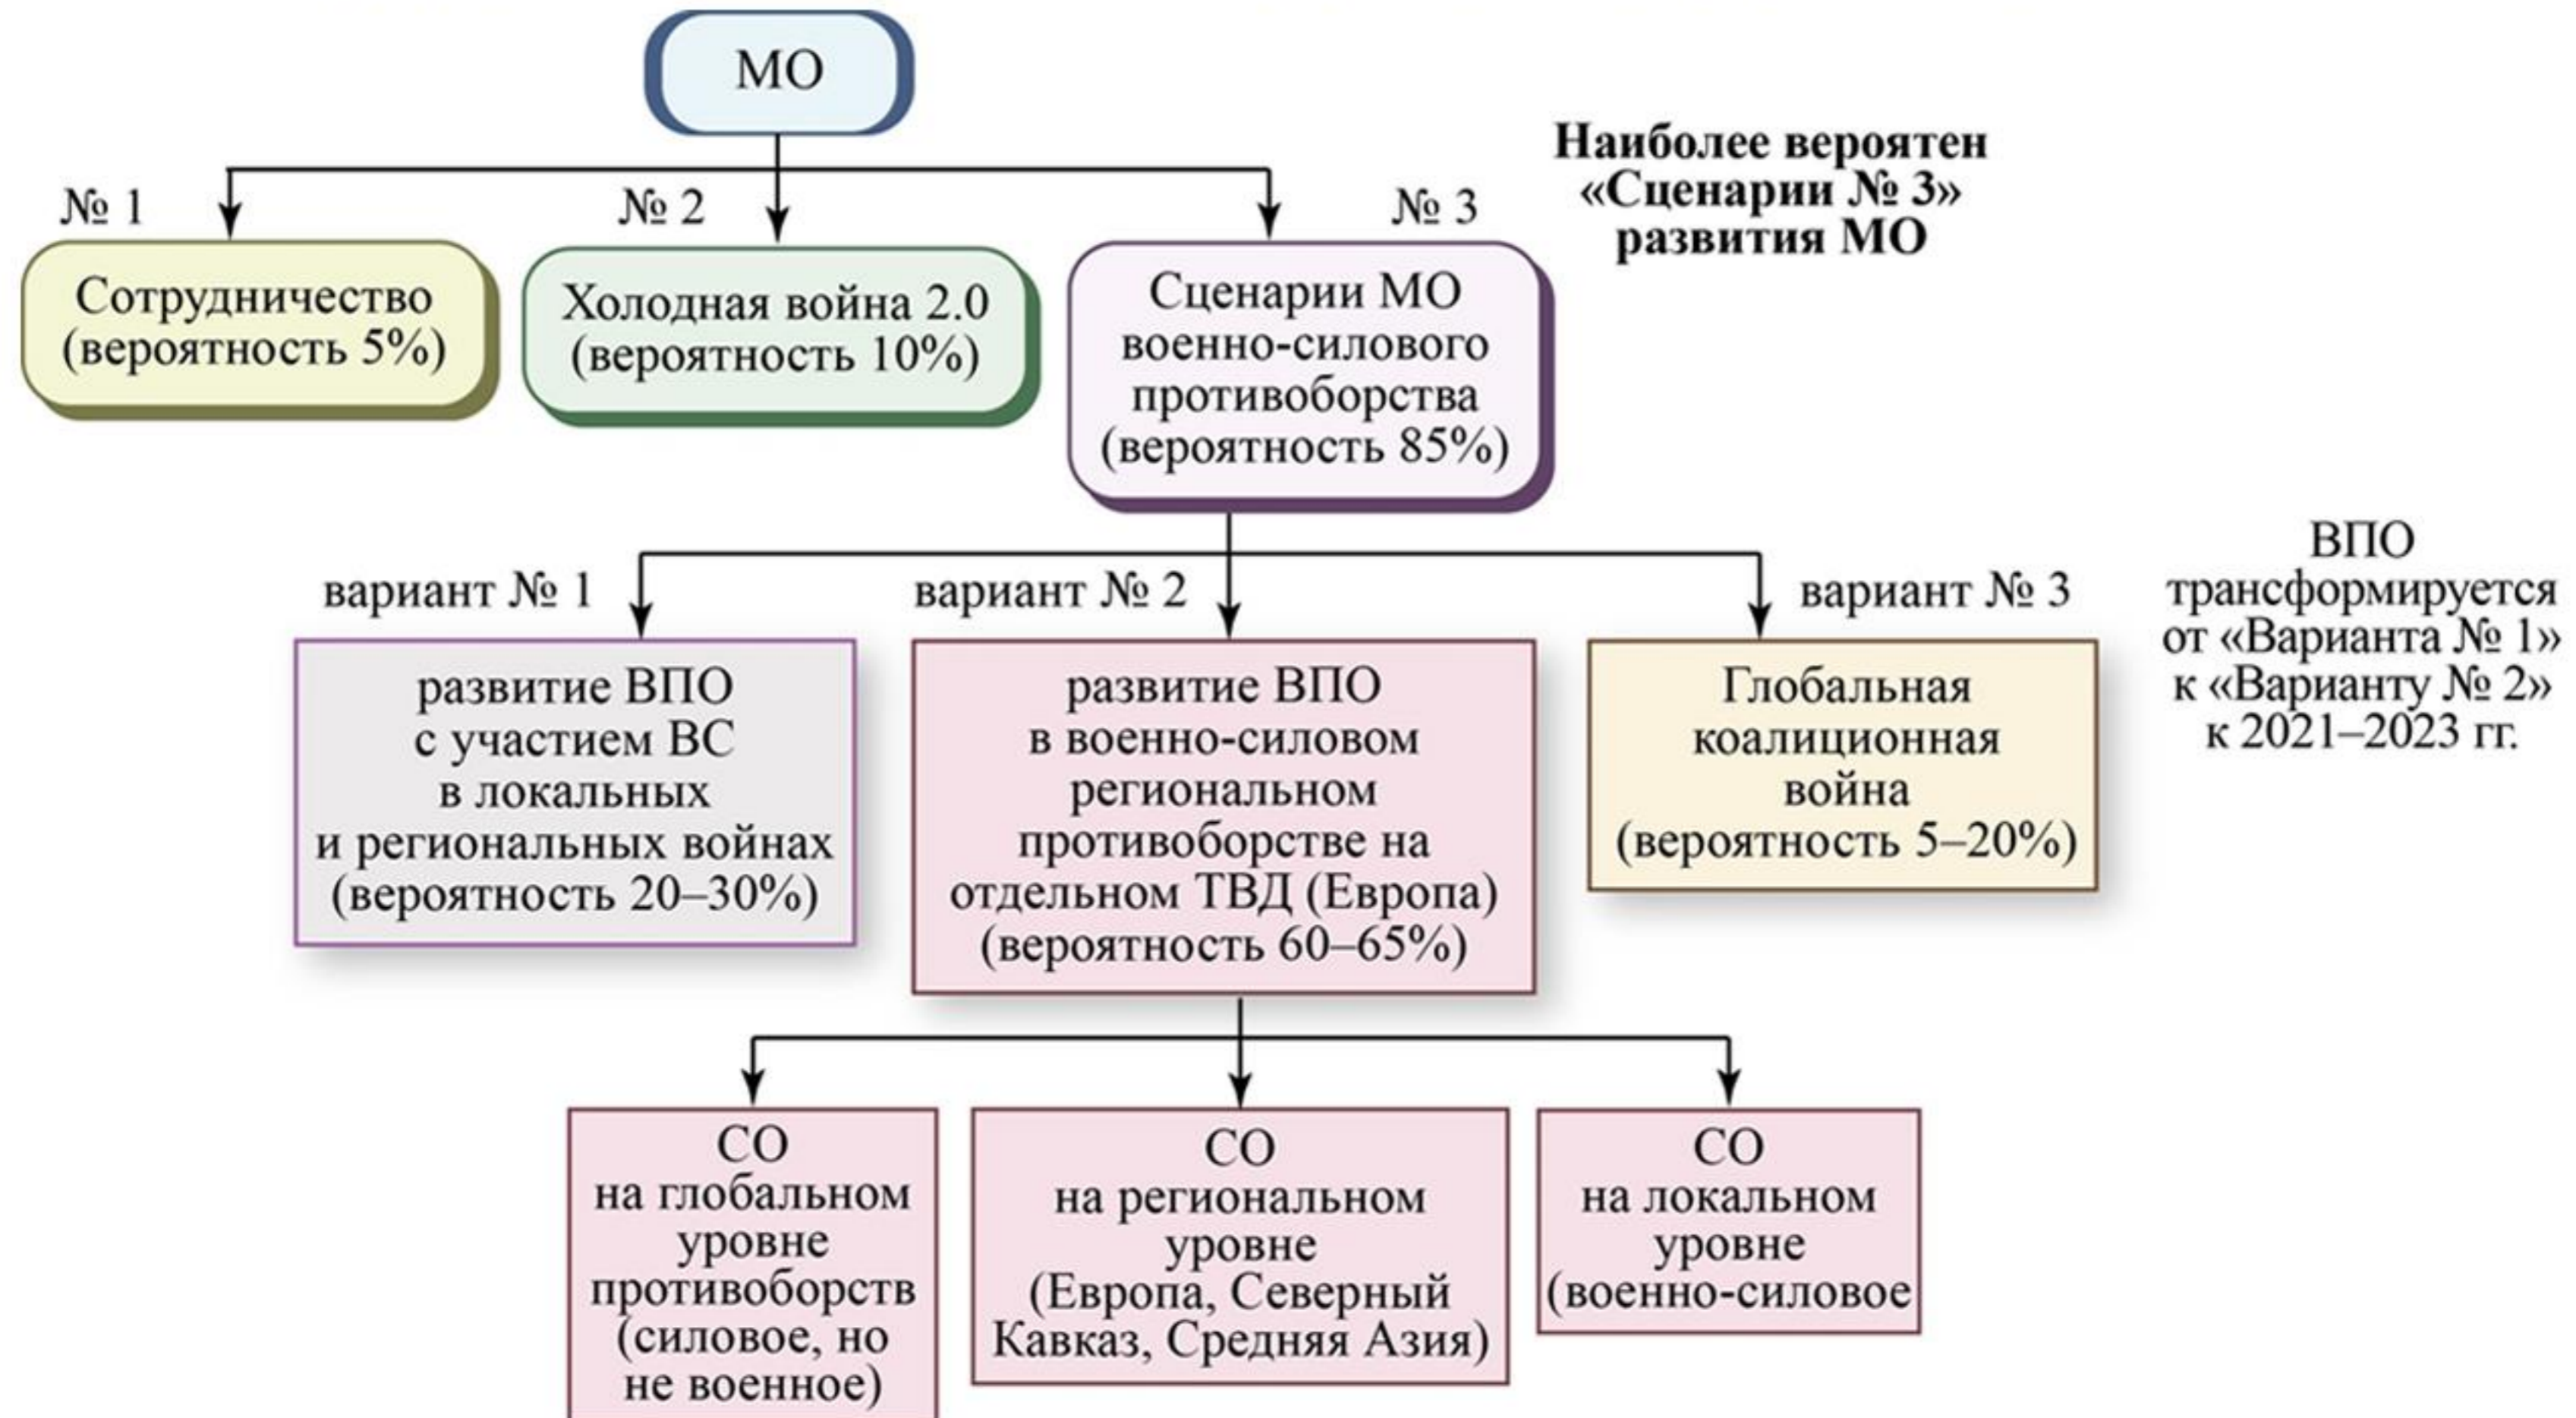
МО

Наиболее вероятен «Сценарии № 3» развития МО

№ 1

Сотрудничество (вероятность 5%)

№ 2

Холодная война 2.0 (вероятность 10%)

№ 3

Сценарии МО военно-силового противоборства (вероятность 85%)

вариант № 1

развитие ВПО с участием ВС в локальных и региональных войнах (вероятность 20–30%)

вариант № 2

развитие ВПО в военно-силовом региональном противоборстве на отдельном ТВД (Европа) (вероятность 60–65%)

вариант № 3

Глобальная коалиционная война (вероятность 5–20%)

ВПО трансформируется от «Варианта № 1» к «Варианту № 2» к 2021–2023 гг.

СО на глобальном уровне противоборств (силовое, но не военное)

СО на региональном уровне (Европа, Северный Кавказ, Средняя Азия)

СО на локальном уровне (военно-силовое